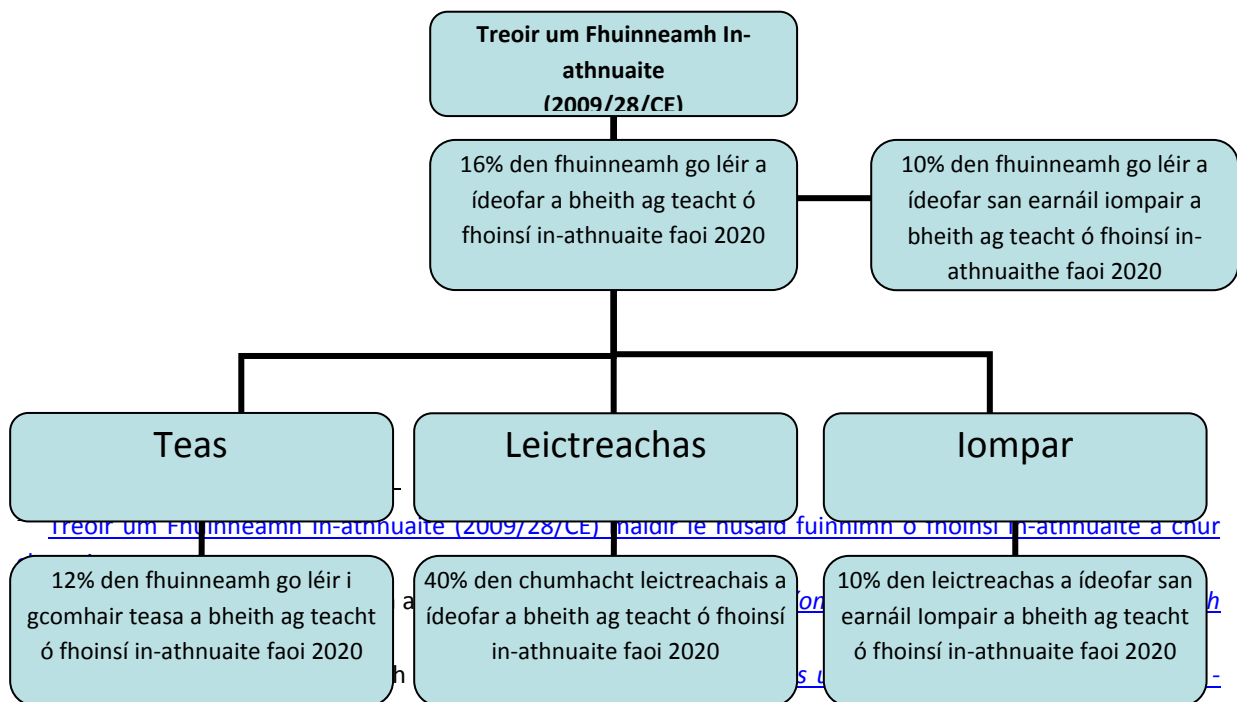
Treoir um Fhuinneamh In-athnuaite (2009/28/CE)

16% den fhuinneamh go léir a ídeofar a bheith ag teacht ó fhoinsí in-athnuaite faoi 2020

10% den fhuinneamh go léir a ídeofar san earnáil iompair a bheith ag teacht ó fhoinsí in-athnuaithe faoi 2020

Teas

Leictreachas

Iompar

Treoir um Fhuinneamh In-athnuaite (2009/28/CE) maidir le húsáid fuinnimh ó fhoinsí in-athnuaite a chur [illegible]

12% den fhuinneamh go léir i gcomhair teasa a bheith ag teacht ó fhoinsí in-athnuaite faoi 2020

40% den chumhacht leictreachais a ídeofar a bheith ag teacht ó fhoinsí in-athnuaite faoi 2020

10% den leictreachas a ídeofar san earnáil Iompair a bheith ag teacht ó fhoinsí in-athnuaite faoi 2020